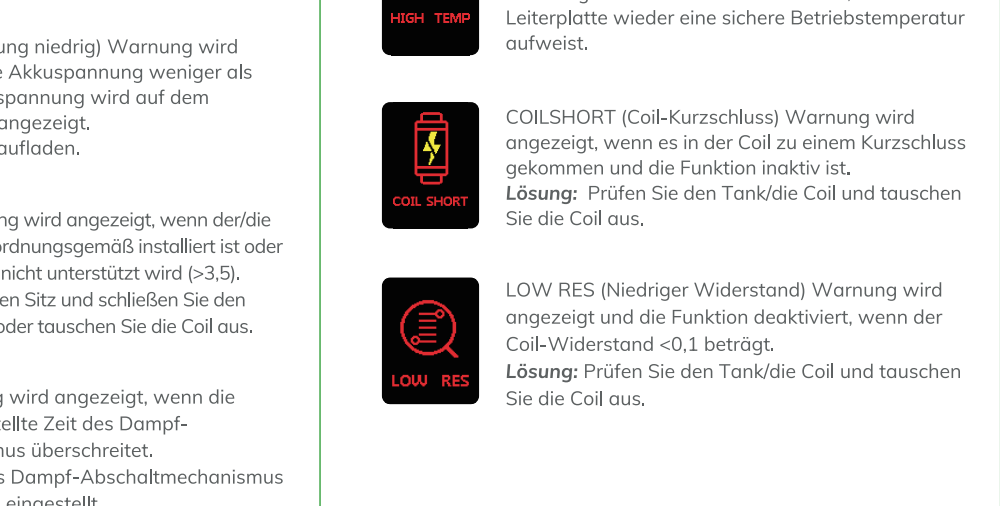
ung niedrig) Warnung wird
e Akkuspannung weniger als
spannung wird auf dem
angezeigt.
aufladen.

ng wird angezeigt, wenn der/die
ordnungsgemäß installiert ist oder
nicht unterstützt wird (>3,5).
en Sitz und schließen Sie den
oder tauschen Sie die Coil aus.

g wird angezeigt, wenn die
ellte Zeit des Dampf-
nus überschreitet.
s Dampf-Abschaltmechanismus
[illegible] eingestellt.

HIGH TEMP

Leiterplatte wieder eine sichere Betriebstemperatur aufweist.

COIL SHORT

COILSHORT (Coil-Kurzschluss) Warnung wird angezeigt, wenn es in der Coil zu einem Kurzschluss gekommen und die Funktion inaktiv ist.
*Lösung:* Prüfen Sie den Tank/die Coil und tauschen Sie die Coil aus.

LOW RES

LOW RES (Niedriger Widerstand) Warnung wird angezeigt und die Funktion deaktiviert, wenn der Coil-Widerstand <0,1 beträgt.
*Lösung:* Prüfen Sie den Tank/die Coil und tauschen Sie die Coil aus.